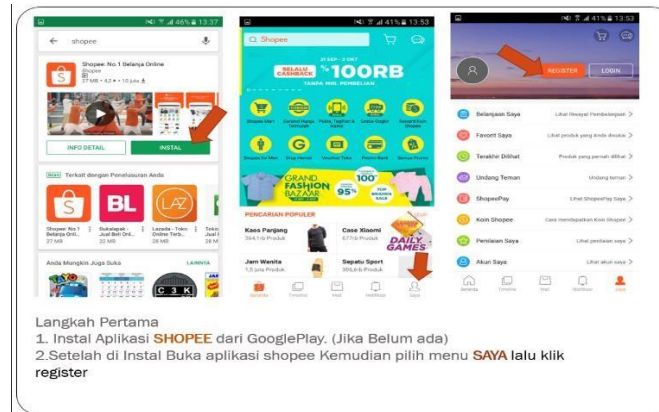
46% 13:37
shopee
Shopee: No.1 Belanja Online
Shopee
27 MB • 4,7 ★ • 10 juta
INFO DETAIL
INSTAL
Baru Terkait dengan Penelusuran Anda
BL
LAZ
Shopee No.1 Belanja Onl...
27 MB
Bukalapak - Jual Beli Onl...
22 MB
Lazada - Toko Online Terb...
28 MB
Toko Onl...
26 MB
Anda Mungkin Juga Suka
LAINNYA
C3K

41% 13:53
Shopee
21 SEP - 2 OKT
SELALU CASHBACK
Rp 100RB
TANPA MIN. PEMBELIAN
GRAND FASHION BAZAAR
95%
100
PENCARIAN POPULER
Kaos Panjang
564,1 rb Produk
Case Xiaomi
677rb Produk
Jam Wanita
1,5 juta Produk
Sepatu Sport
366,6rb Produk
DAILY GAMES
Saya

41% 13:53
REGISTER
LOGIN
Belanjaan Saya
Lihat Riwayat Pembelanjaan
Favorit Saya
Lihat produk yang Anda disukai
Terakhir Dilihat
Produk yang pernah dilihat
Undang Teman
Undang teman
ShopeePay
Lihat ShopeePay Saya
Koin Shopee
Cara mendapatkan Koin Shopee
Penilaian Saya
Lihat penilaian saya
Akun Saya
Lihat akun saya
Saya

Langkah Pertama
1. Instal Aplikasi SHOPEE dari GooglePlay. (Jika Belum ada)
2.Setelah di Instal Buka aplikasi shopee Kemudian pilih menu SAYA lalu klik register